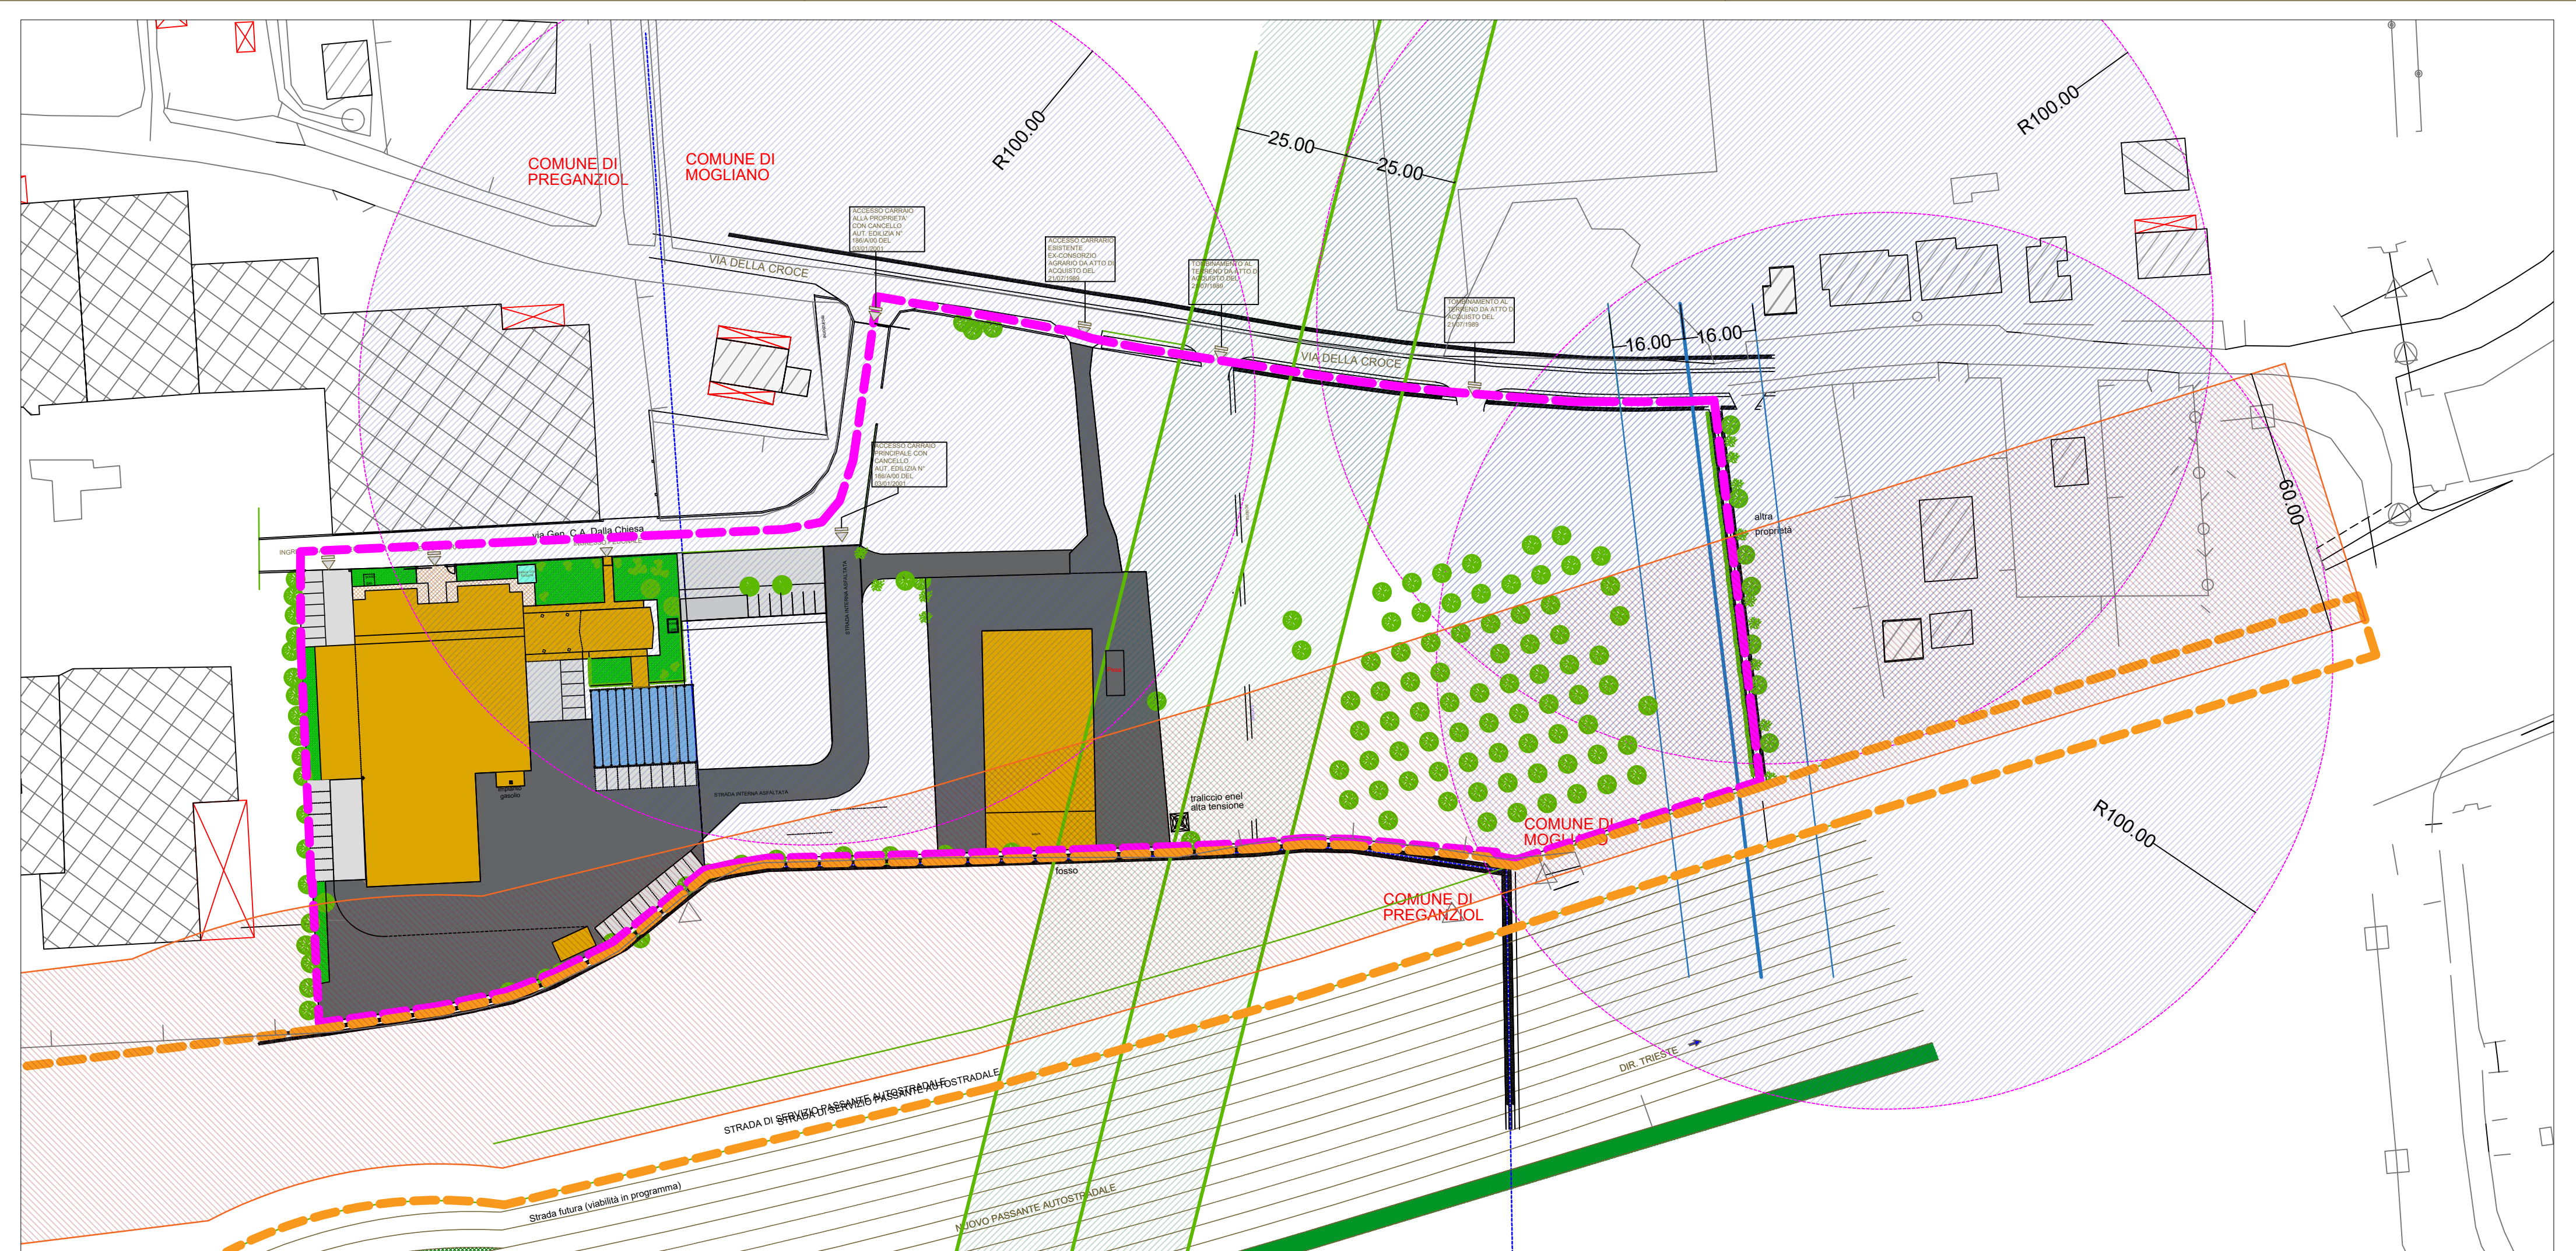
COMUNE DI PREGANZIOL

COMUNE DI MOGLIANO

R100.00

25.00

25.00

R100.00

VIA DELLA CROCE

ACCESSO CARRAIO ALLA PROPRIETA' CON CANCELLO AUT. EDILIZIA N° 186/A/00 DEL 03/01/2001

ACCESSO CARRAIO ESISTENTE EX-CONSORZIO AGRARIO DA ATTO DI ACQUISTO DEL 21/07/1989

TOMBINAMENTO AL TERRENO DA ATTO DI ACQUISTO DEL 21/07/1989

TOMBINAMENTO AL TERRENO DA ATTO DI 21/07/1989

VIA DELLA CROCE

16.00

16.00

ACCESSO CARRAIO PRINCIPALE CON CANCELLO AUT. EDILIZIA N° 186/A/00 DEL 03/01/2001

via Gen. C.A. Dalla Chiesa

altra proprietà

60.00

STRADA INTERNA ASFALTATA

STRADA INTERNA ASFALTATA

traliccio enel alta tensione

fosso

COMUNE DI MOGLIANO

COMUNE DI PREGANZIOL

R100.00

DIR. TRIESTE

STRADA DI SERVIZIO PASSANTE AUTOSTRADALE

Strada futura (viabilità in programma)

NUOVO PASSANTE AUTOSTRADALE